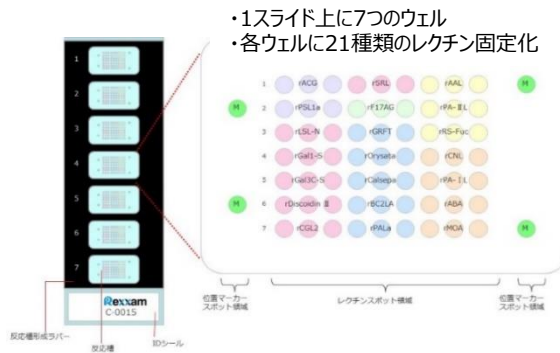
・1スライド上に7つのウェル
・各ウェルに21種類のレクチン固定化

1
2
3
4
5
6
7

Rexxam
C-0015

反応槽形成ラバー
反応槽
IDシール

M
M
M
M

1 rACG rSRL rAAL
2 rPSL1a rF17AG rPA-ⅡL
3 rLSL-N rGRFT rRS-Fuc
4 rGal1-S rOrysata rCNL
5 rGal3C-S rCalsepa rPA-ⅠL
6 rDiscoidin Ⅱ rBC2LA rABA
7 rCGL2 rPALa rMOA

位置マーカー
スポット領域
レクチンスポット領域
位置マーカー
スポット領域